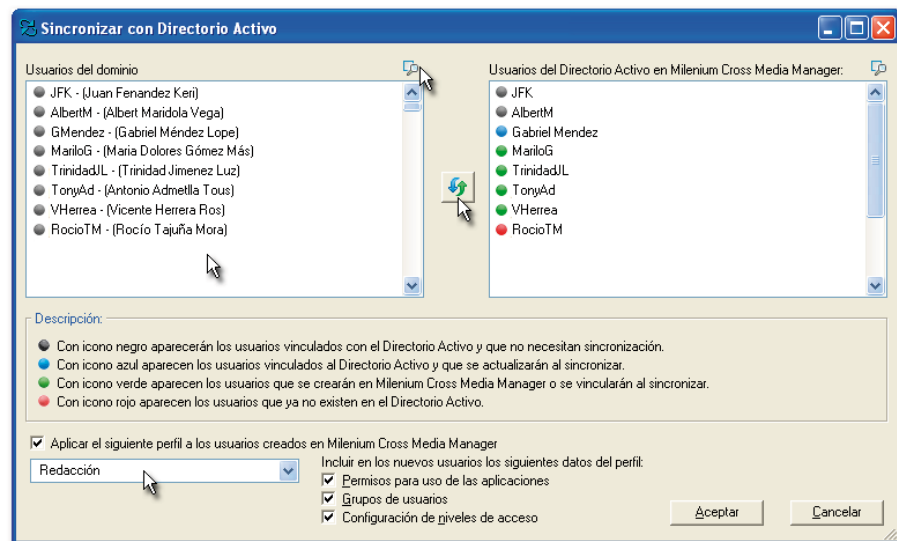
Sincronizar con Directorio Activo

Usuarios del dominio

JFK - (Juan Fenandez Keri)
AlbertM - (Albert Maridola Vega)
GMendez - (Gabriel Méndez Lope)
MariloG - (Maria Dolores Gómez Más)
TrinidadJL - (Trinidad Jimenez Luz)
TonyAd - (Antonio Admetlla Tous)
VHerrea - (Vicente Herrera Ros)
RocioTM - (Rocío Tajuña Mora)

Usuarios del Directorio Activo en Milenium Cross Media Manager:

JFK
AlbertM
Gabriel Mendez
MariloG
TrinidadJL
TonyAd
VHerrea
RocioTM

Descripción:

Con icono negro aparecerán los usuarios vinculados con el Directorio Activo y que no necesitan sincronización.
Con icono azul aparecen los usuarios vinculados al Directorio Activo y que se actualizarán al sincronizar.
Con icono verde aparecen los usuarios que se crearán en Milenium Cross Media Manager o se vincularán al sincronizar.
Con icono rojo aparecen los usuarios que ya no existen en el Directorio Activo.

Aplicar el siguiente perfil a los usuarios creados en Milenium Cross Media Manager

Redacción

Incluir en los nuevos usuarios los siguientes datos del perfil:
Permisos para uso de las aplicaciones
Grupos de usuarios
Configuración de niveles de acceso

Aceptar
Cancelar